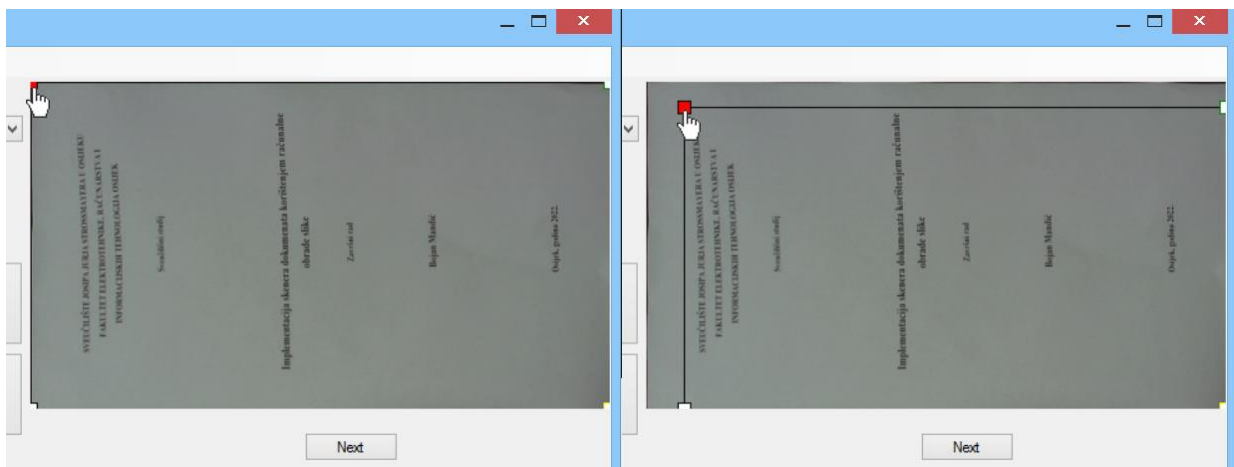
SVEUČILIŠTE JOSIPA JURJA STROSSMAYERA U OSIJEKU
FAKULTET ELEKTROTEHNIKE, RAČUNARSTVA I INFORMACIJSKIH TEHNOLOGIJA OSIJEK

Sveučilišni studij

Implementacija skenera dokumenata korištenjem računalne obrade slike

Završni rad

Bojan Mandić

Osijek, godina 2022.

Next

SVEUČILIŠTE JOSIPA JURJA STROSSMAYERA U OSIJEKU
FAKULTET ELEKTROTEHNIKE, RAČUNARSTVA I INFORMACIJSKIH TEHNOLOGIJA OSIJEK

Sveučilišni studij

Implementacija skenera dokumenata korištenjem računalne obrade slike

Završni rad

Bojan Mandić

Osijek, godina 2022.

Next